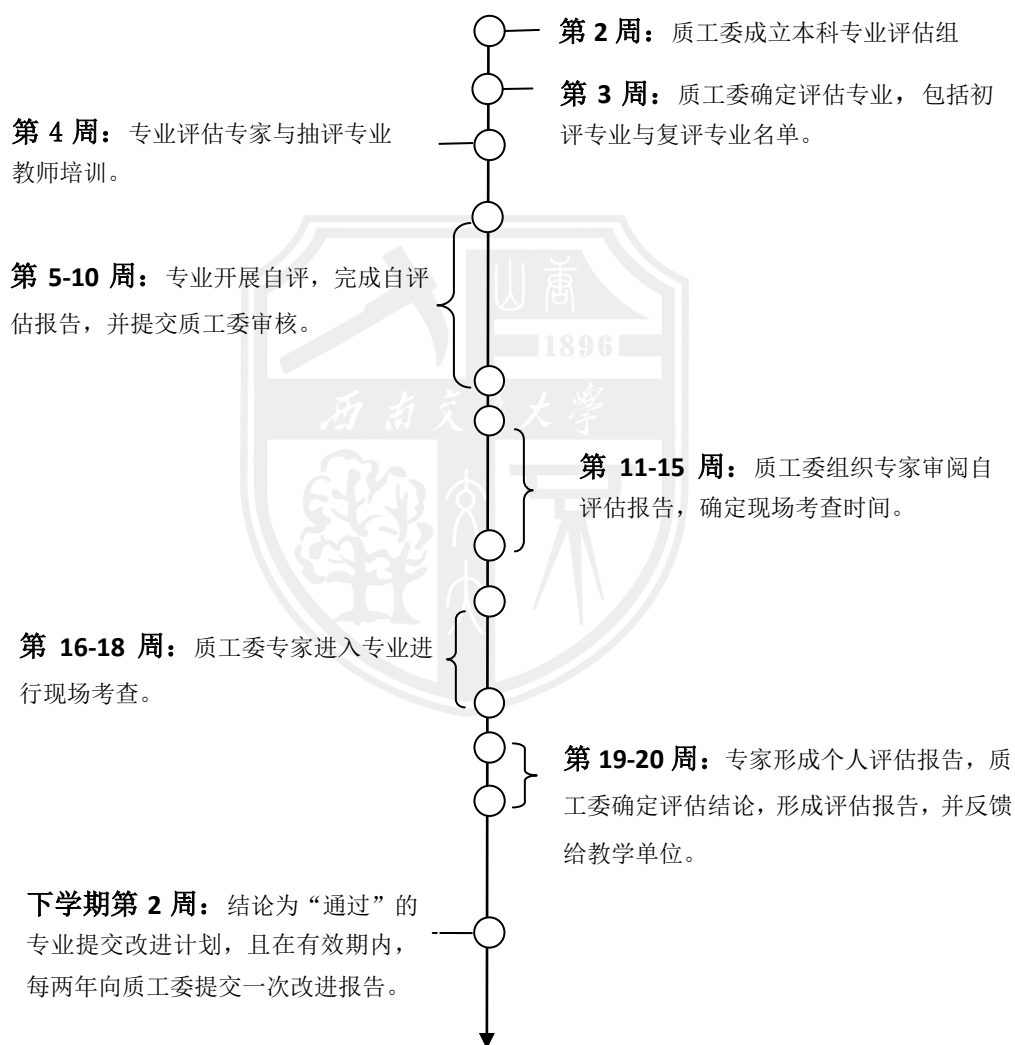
第 2 周：质工委成立本科专业评估组

第 3 周：质工委确定评估专业，包括初评专业与复评专业名单。

第 4 周：专业评估专家与抽评专业教师培训。

第 5-10 周：专业开展自评，完成自评估报告，并提交质工委审核。

1896

西南交通大學

第 11-15 周：质工委组织专家审阅自评估报告，确定现场考查时间。

第 16-18 周：质工委专家进入专业进行现场考查。

第 19-20 周：专家形成个人评估报告，质工委确定评估结论，形成评估报告，并反馈给教学单位。

下学期第 2 周：结论为“通过”的专业提交改进计划，且在有效期内，每两年向质工委提交一次改进报告。